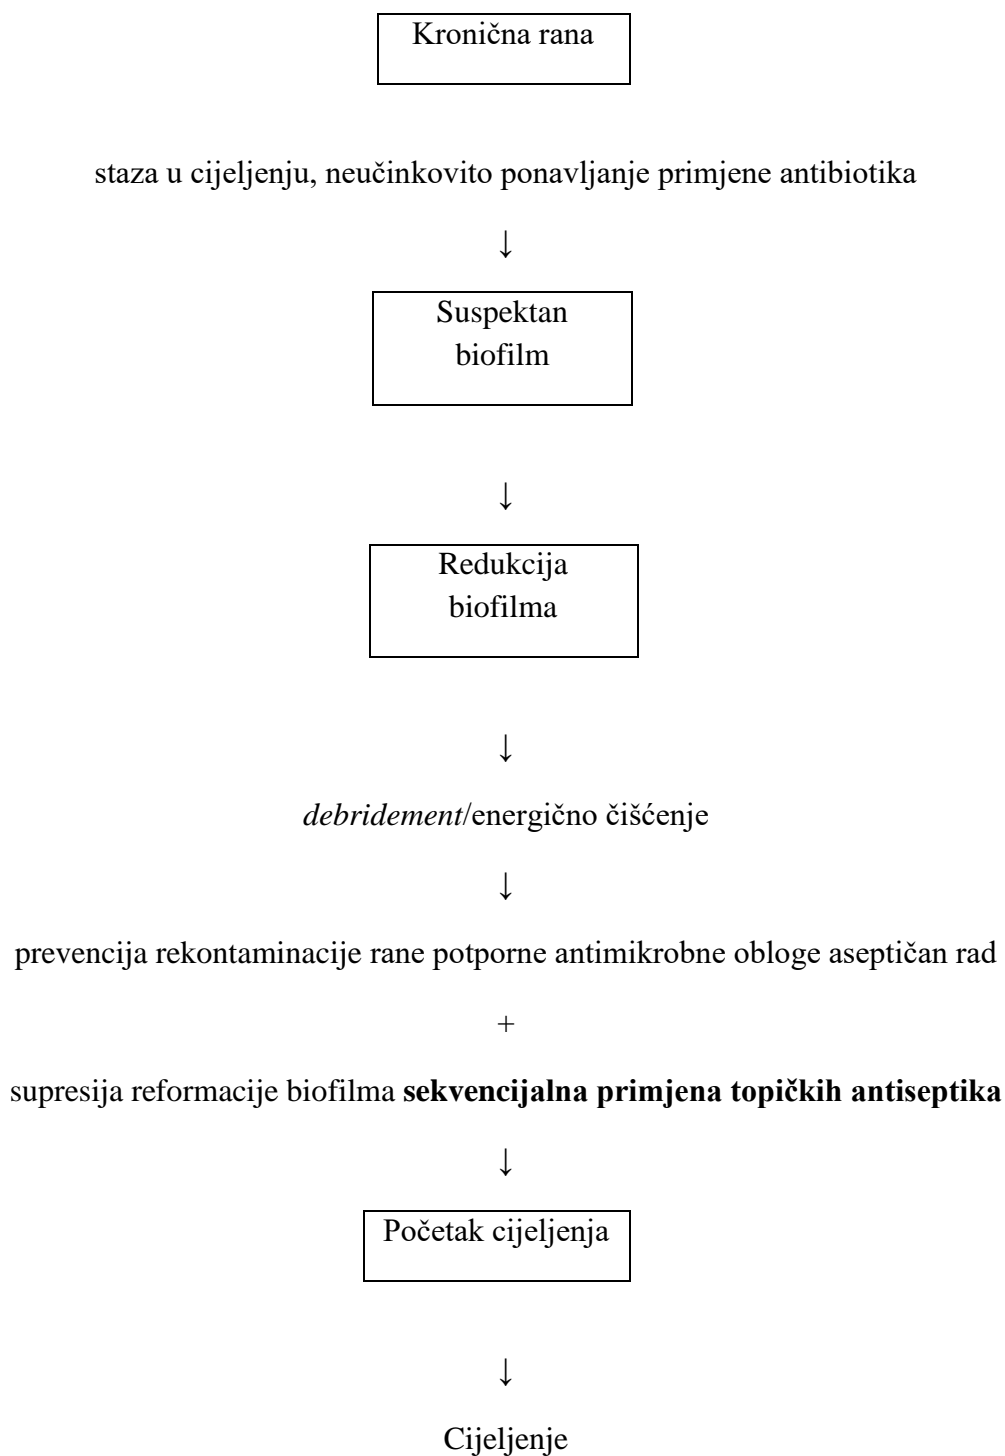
Kronična rana

staza u cijeljenju, neučinkovito ponavljanje primjene antibiotika

↓

Suspektan biofilm

↓

Redukcija biofilma

↓

*debridement*/energično čišćenje

↓

prevencija rekontaminacije rane potporne antimikrobne obloge aseptičan rad

+

supresija reformacije biofilma **sekvencijalna primjena topičkih antiseptika**

↓

Početak cijeljenja

↓

Cijeljenje